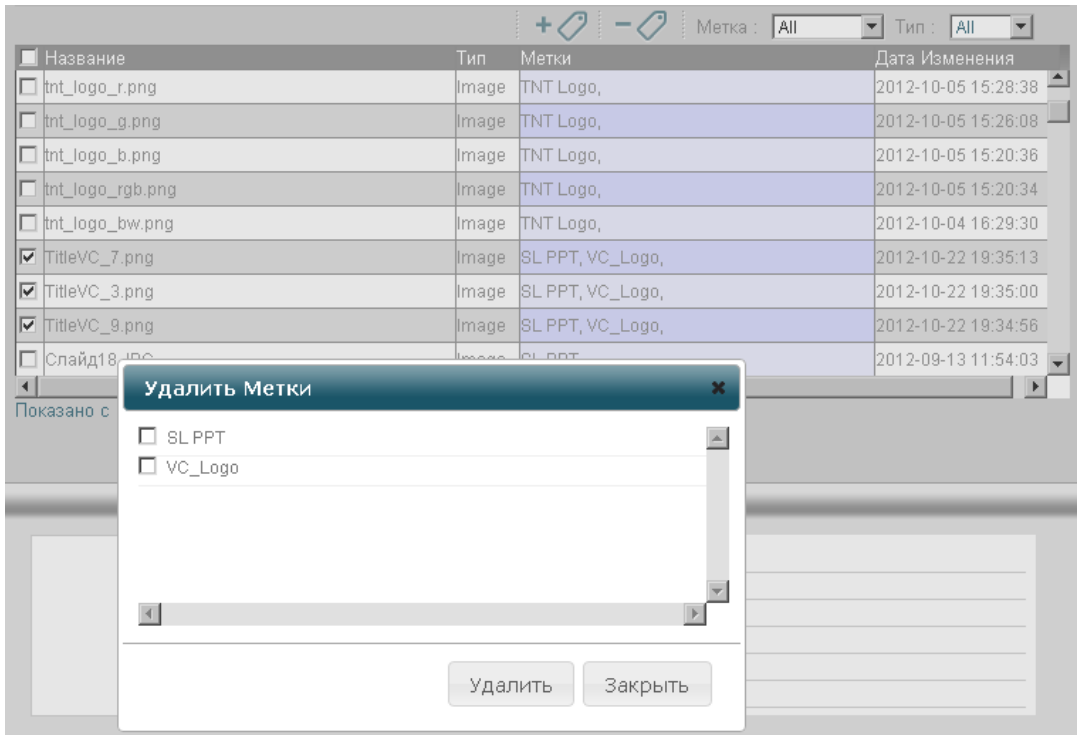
Метка : All Тип : All

| Название | Тип | Метки | Дата Изменения |
|---|---|---|---|
| tnt_logo_r.png | Image | TNT Logo, | 2012-10-05 15:28:38 |
| tnt_logo_g.png | Image | TNT Logo, | 2012-10-05 15:26:08 |
| tnt_logo_b.png | Image | TNT Logo, | 2012-10-05 15:20:36 |
| tnt_logo_rgb.png | Image | TNT Logo, | 2012-10-05 15:20:34 |
| tnt_logo_bw.png | Image | TNT Logo, | 2012-10-04 16:29:30 |
| TitleVC_7.png | Image | SL PPT, VC_Logo, | 2012-10-22 19:35:13 |
| TitleVC_3.png | Image | SL PPT, VC_Logo, | 2012-10-22 19:35:00 |
| TitleVC_9.png | Image | SL PPT, VC_Logo, | 2012-10-22 19:34:56 |
| Слайд18.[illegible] | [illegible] | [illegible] | 2012-09-13 11:54:03 |

Показано с

Удалить Метки

SL PPT
VC_Logo

Удалить Закрыть